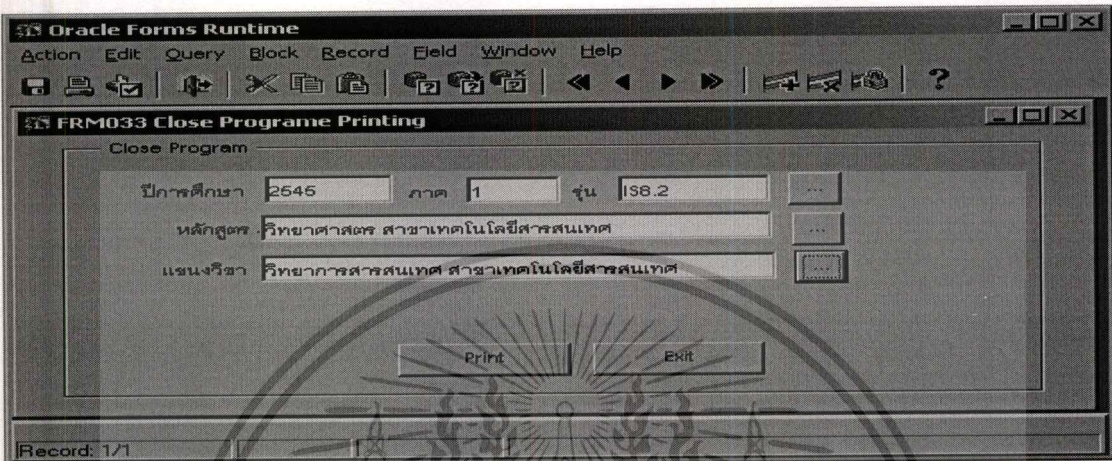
Oracle Forms Runtime

Action Edit Query Block Record Field Window Help

FRM033 Close Programe Printing

Close Program

ปีการศึกษา 2546 ภาค 1 รุ่น IS8.2 ...

หลักสูตร วิทยาศาสตร สาขาเทคโนโลยีสารสนเทศ ...

แขนงวิชา วิทยาการสารสนเทศ สาขาเทคโนโลยีสารสนเทศ ...

Print Exit

Record: 1/1